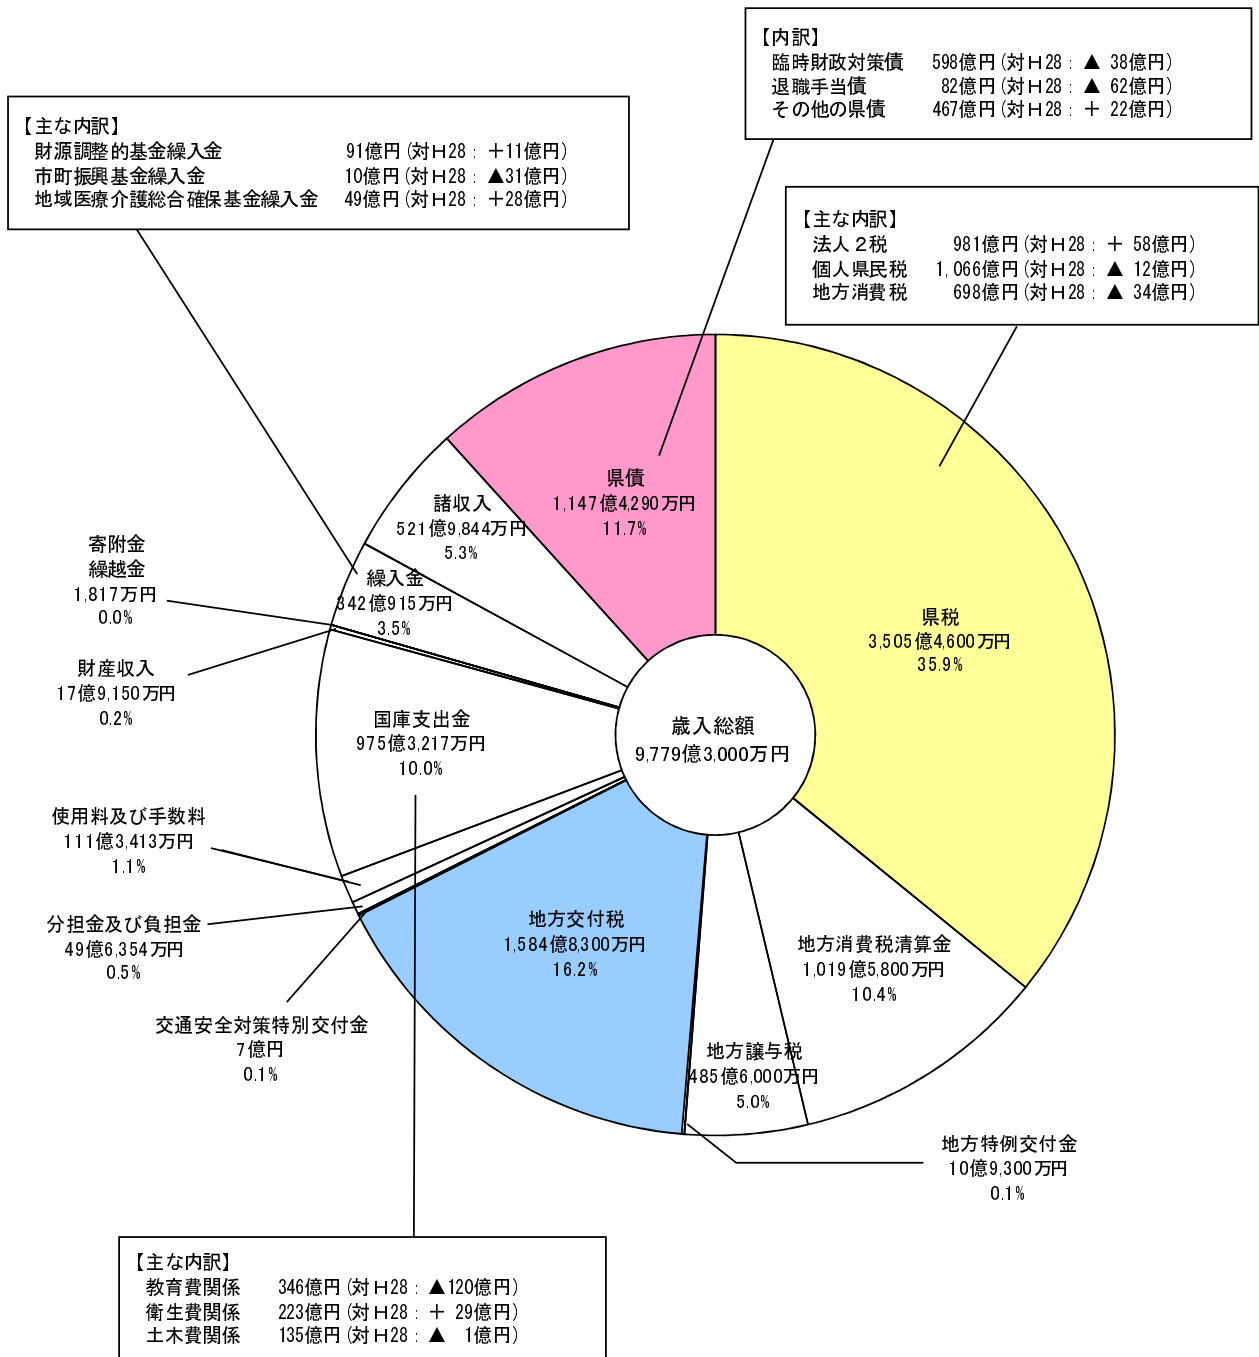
【内訳】
臨時財政対策債　598億円（対Ｈ28：▲ 38億円）
退職手当債　82億円（対Ｈ28：▲ 62億円）
その他の県債　467億円（対Ｈ28：＋ 22億円）

【主な内訳】
財源調整的基金繰入金　91億円（対Ｈ28：＋11億円）
市町振興基金繰入金　10億円（対Ｈ28：▲31億円）
地域医療介護総合確保基金繰入金　49億円（対Ｈ28：＋28億円）

【主な内訳】
法人２税　981億円（対Ｈ28：＋ 58億円）
個人県民税　1,066億円（対Ｈ28：▲ 12億円）
地方消費税　698億円（対Ｈ28：▲ 34億円）

県債
1,147億4,290万円
11.7%

諸収入
521億9,844万円
5.3%

寄附金
繰越金
1,817万円
0.0%

繰入金
342億915万円
3.5%

財産収入
17億9,150万円
0.2%

県税
3,505億4,600万円
35.9%

歳入総額
9,779億3,000万円

国庫支出金
975億3,217万円
10.0%

使用料及び手数料
111億3,413万円
1.1%

分担金及び負担金
49億6,354万円
0.5%

地方交付税
1,584億8,300万円
16.2%

地方消費税清算金
1,019億5,800万円
10.4%

交通安全対策特別交付金
7億円
0.1%

地方譲与税
485億6,000万円
5.0%

地方特例交付金
10億9,300万円
0.1%

【主な内訳】
教育費関係　346億円（対Ｈ28：▲120億円）
衛生費関係　223億円（対Ｈ28：＋ 29億円）
土木費関係　135億円（対Ｈ28：▲ 1億円）